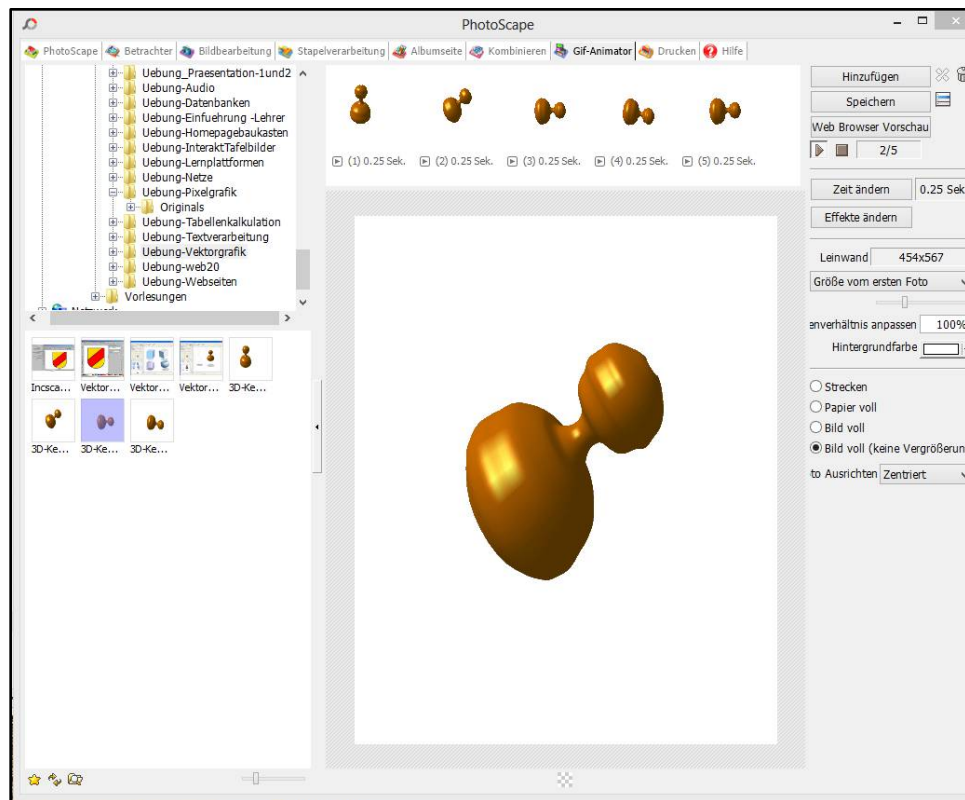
PhotoScape

PhotoScape | Betrachter | Bildbearbeitung | Stapelverarbeitung | Albumseite | Kombinieren | Gif-Animator | Drucken | Hilfe

Uebung_Praesentation-1und2
Uebung-Audio
Uebung-Datenbanken
Uebung-Einfuehrung -Lehrer
Uebung-Homepagebaukasten
Uebung-InteraktTafelbilder
Uebung-Lernplattformen
Uebung-Netze
Uebung-Pixelgrafik
Originals
Uebung-Tabellenkalkulation
Uebung-Textverarbeitung
Uebung-Vektorgrafik
Uebung-web20
Uebung-Webseiten
Vorlesungen

Incsca... Vektor... Vektor... Vektor... 3D-Ke...
3D-Ke... 3D-Ke... 3D-Ke...

(1) 0.25 Sek. (2) 0.25 Sek. (3) 0.25 Sek. (4) 0.25 Sek. (5) 0.25 Sek.

Hinzufügen
Speichern
Web Browser Vorschau
2/5
Zeit ändern 0.25 Sek
Effekte ändern
Leinwand 454x567
Größe vom ersten Foto
enverhältnis anpassen 100%
Hintergrundfarbe
Strecken
Papier voll
Bild voll
Bild voll (keine Vergrößerun
to Ausrichten Zentriert